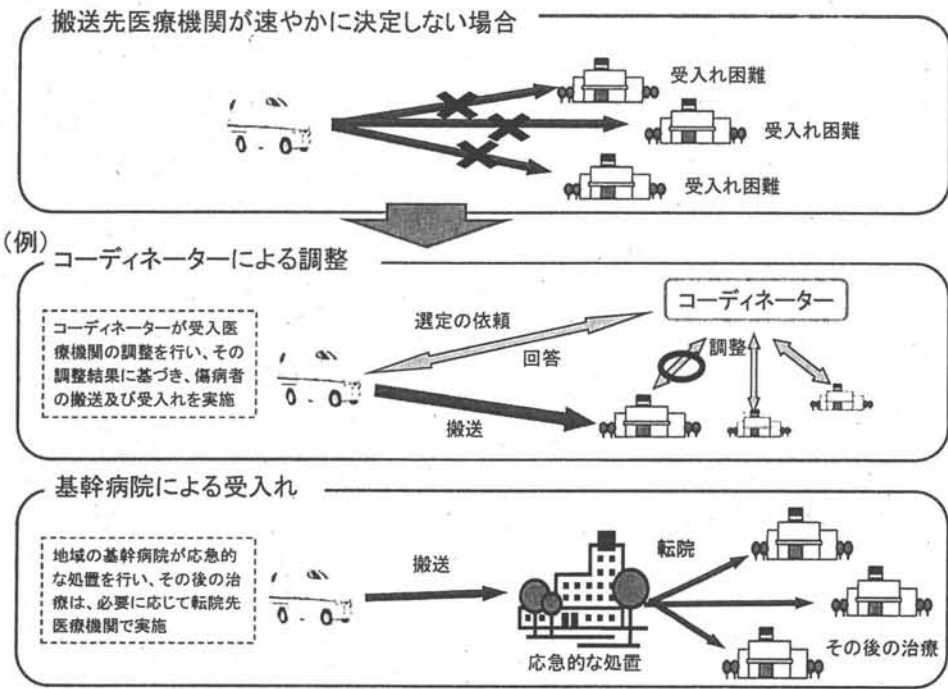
搬送先医療機関が速やかに決定しない場合

受入れ困難

受入れ困難

受入れ困難

(例)
コーディネーターによる調整

コーディネーターが受入医療機関の調整を行い、その調整結果に基づき、傷病者の搬送及び受入れを実施

選定の依頼

回答

コーディネーター

調整

搬送

基幹病院による受入れ

地域の基幹病院が応急的な処置を行い、その後の治療は、必要に応じて転院先医療機関で実施

搬送

転院

応急的な処置

その後の治療